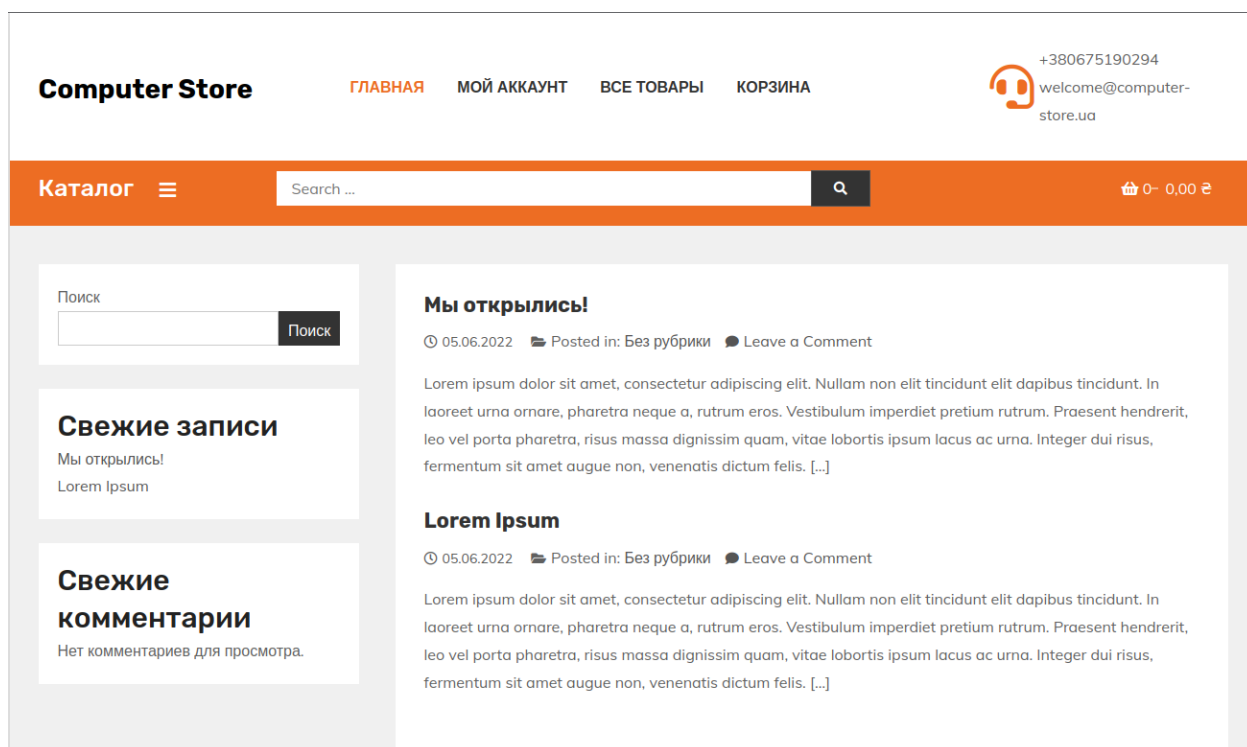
Computer Store

ГЛАВНАЯ МОЙ АККАУНТ ВСЕ ТОВАРЫ КОРЗИНА

+380675190294
welcome@computer-store.ua

Каталог

Search ...

0– 0,00 ₴

Поиск
Поиск

Свежие записи
Мы открылись!
Lorem Ipsum

Свежие комментарии
Нет комментариев для просмотра.

Мы открылись!

05.06.2022 Posted in: Без рубрики Leave a Comment

Lorem ipsum dolor sit amet, consectetur adipiscing elit. Nullam non elit tincidunt elit dapibus tincidunt. In laoreet urna ornare, pharetra neque a, rutrum eros. Vestibulum imperdiet pretium rutrum. Praesent hendrerit, leo vel porta pharetra, risus massa dignissim quam, vitae lobortis ipsum lacus ac urna. Integer dui risus, fermentum sit amet augue non, venenatis dictum felis. [...]

Lorem Ipsum

05.06.2022 Posted in: Без рубрики Leave a Comment

Lorem ipsum dolor sit amet, consectetur adipiscing elit. Nullam non elit tincidunt elit dapibus tincidunt. In laoreet urna ornare, pharetra neque a, rutrum eros. Vestibulum imperdiet pretium rutrum. Praesent hendrerit, leo vel porta pharetra, risus massa dignissim quam, vitae lobortis ipsum lacus ac urna. Integer dui risus, fermentum sit amet augue non, venenatis dictum felis. [...]